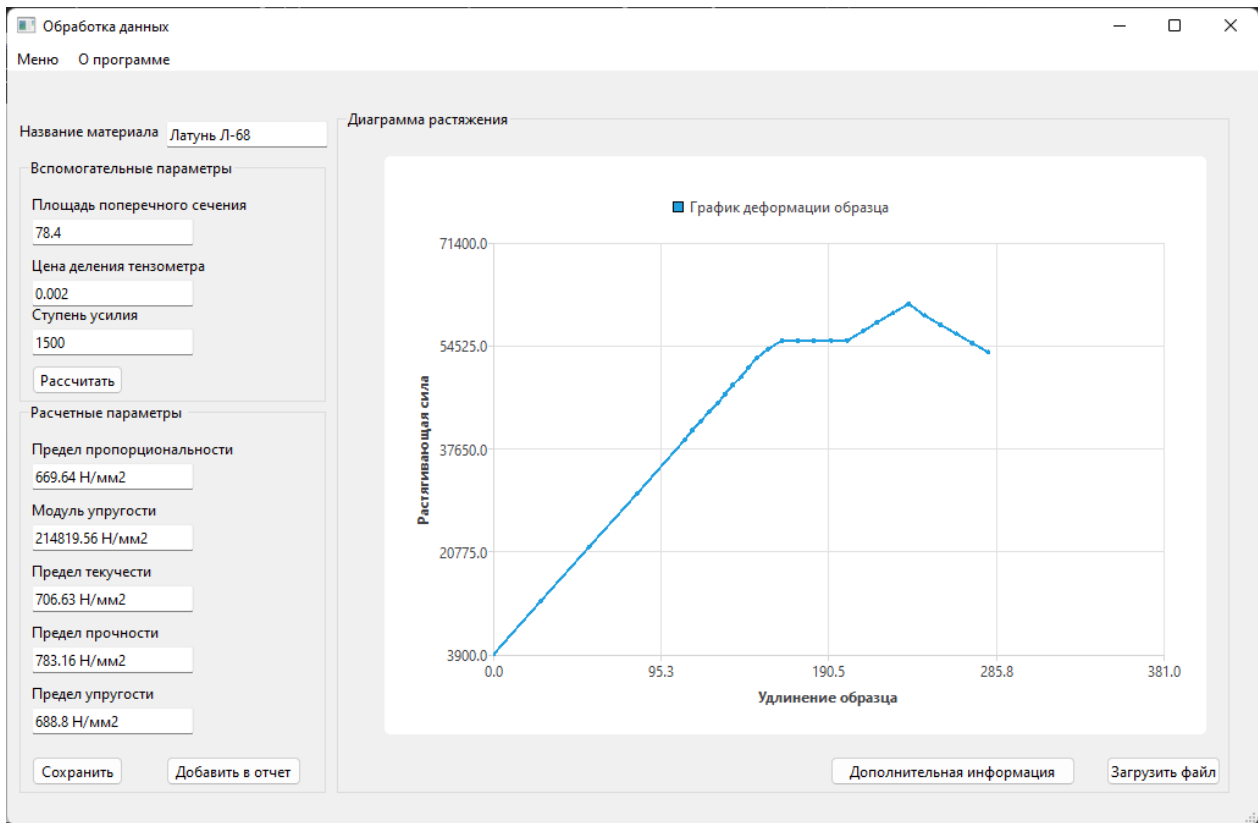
Обработка данных

Меню О программе

Название материала Латунь Л-68

Вспомогательные параметры

Площадь поперечного сечения

78.4

Цена деления тензометра

0.002

Ступень усилия

1500

Рассчитать

Расчетные параметры

Предел пропорциональности

669.64 Н/мм2

Модуль упругости

214819.56 Н/мм2

Предел текучести

706.63 Н/мм2

Предел прочности

783.16 Н/мм2

Предел упругости

688.8 Н/мм2

Сохранить

Добавить в отчет

Диаграмма растяжения

График деформации образца

71400.0
54525.0
37650.0
20775.0
3900.0

Растягивающая сила

0.0
95.3
190.5
285.8
381.0

Удлинение образца

Дополнительная информация

Загрузить файл